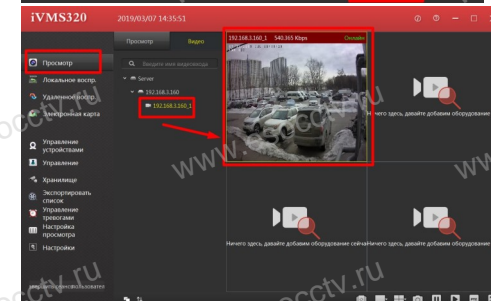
iVMS320 2019/03/07 14:35:51

Просмотр

Локальное воспр.

Удаленное воспр.

Электронная карта

Управление устройствами

Управление

Хранилище

Экспортировать список

Управление тревогами

Настройка просмотра

Настройки

Просмотр Видео

Введите имя видеовыхода

Server

192.168.3.160

192.168.3.160_1

192.168.3.160_1 540.365 Kbps Онлайн

Ничего здесь, давайте добавим оборудование

Ничего здесь, давайте добавим оборудование сейча

Ничего здесь, давайте добавим оборудование

www.cctv.ru

www.cctv.ru

www.cctv.ru